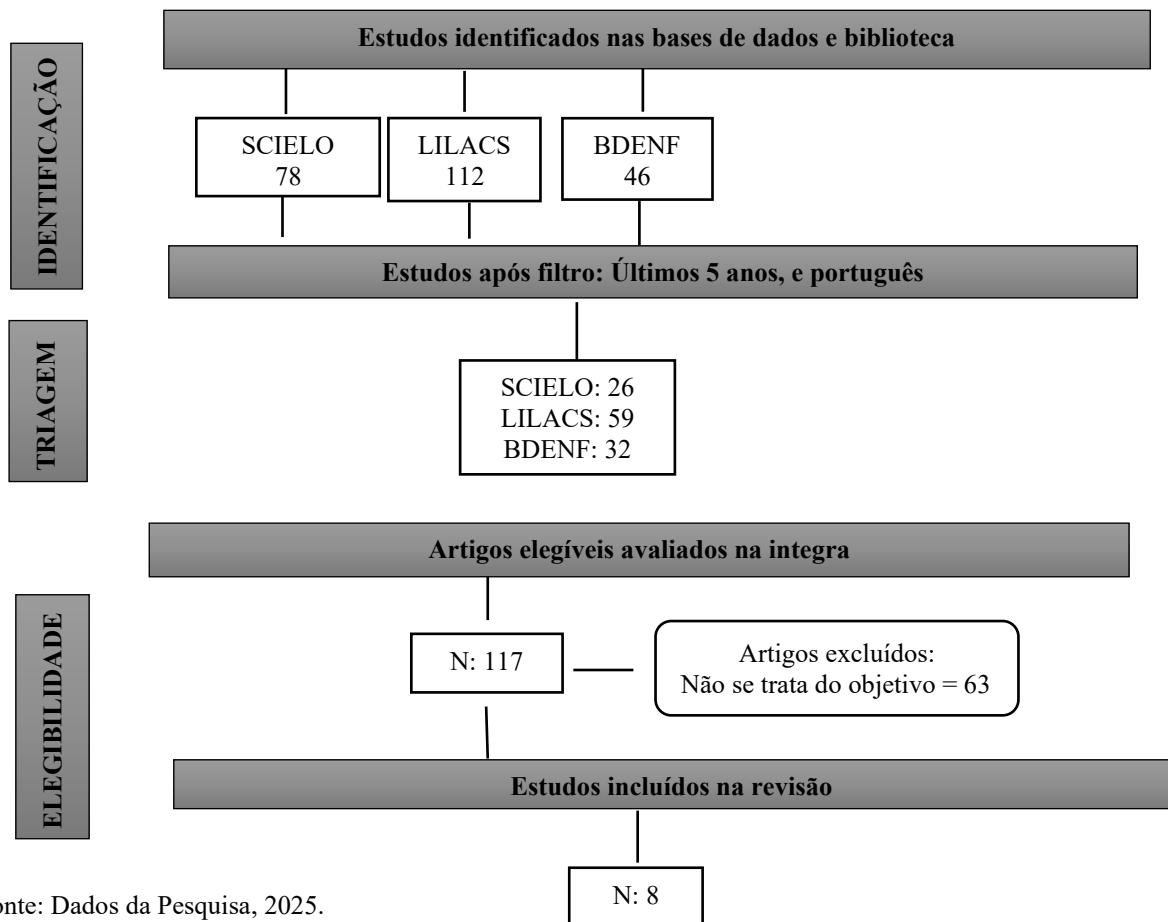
IDENTIFICAÇÃO

Estudos identificados nas bases de dados e biblioteca

SCIELO
78

LILACS
112

BDENF
46

Estudos após filtro: Últimos 5 anos, e português

TRIAGEM

SCIELO: 26
LILACS: 59
BDENF: 32

Artigos elegíveis avaliados na integra

ELEGIBILIDADE

N: 117

Artigos excluídos:
Não se trata do objetivo = 63

Estudos incluídos na revisão

N: 8

onte: Dados da Pesquisa, 2025.